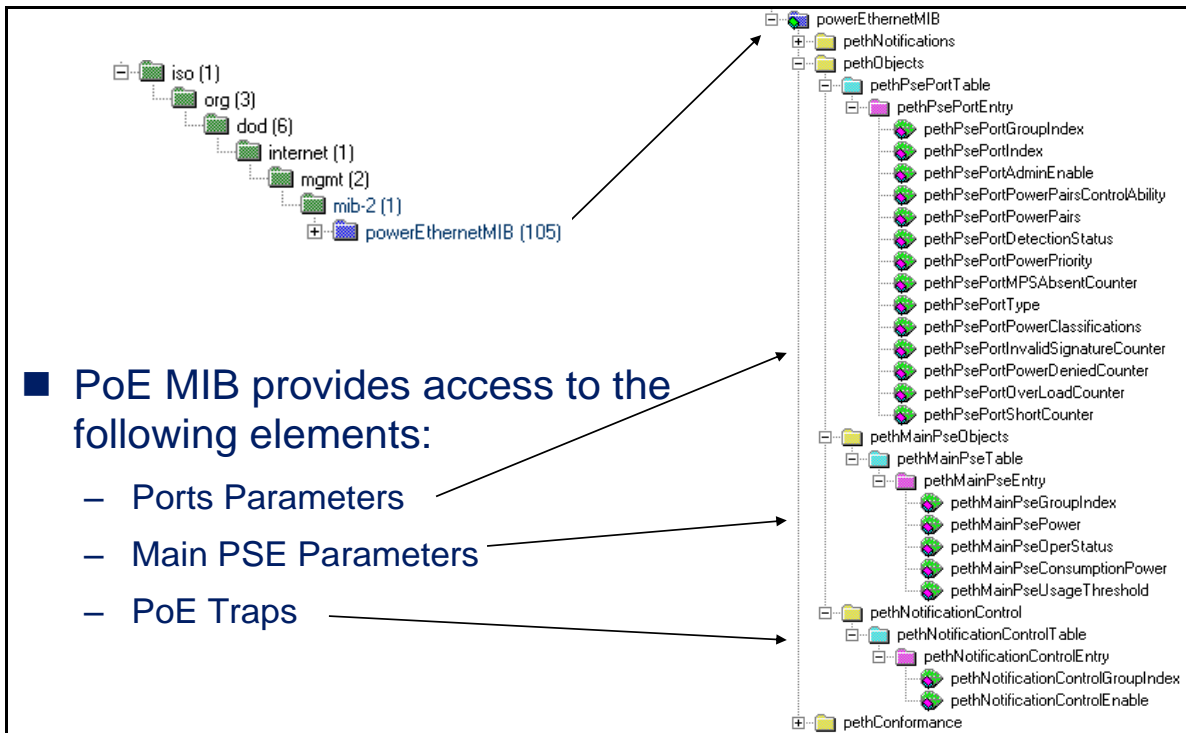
iso (1)
org (3)
dod (6)
internet (1)
mgmt (2)
mib-2 (1)
powerEthernetMIB (105)

powerEthernetMIB
pethNotifications
pethObjects
pethPsePortTable
pethPsePortEntry
pethPsePortGroupIndex
pethPsePortIndex
pethPsePortAdminEnable
pethPsePortPowerPairsControlAbility
pethPsePortPowerPairs
pethPsePortDetectionStatus
pethPsePortPowerPriority
pethPsePortMPSAbsentCounter
pethPsePortType
pethPsePortPowerClassifications
pethPsePortInvalidSignatureCounter
pethPsePortPowerDeniedCounter
pethPsePortOverLoadCounter
pethPsePortShortCounter
pethMainPseObjects
pethMainPseTable
pethMainPseEntry
pethMainPseGroupIndex
pethMainPsePower
pethMainPseOperStatus
pethMainPseConsumptionPower
pethMainPseUsageThreshold
pethNotificationControl
pethNotificationControlTable
pethNotificationControlEntry
pethNotificationControlGroupIndex
pethNotificationControlEnable
pethConformance

■ PoE MIB provides access to the following elements:
– Ports Parameters
– Main PSE Parameters
– PoE Traps